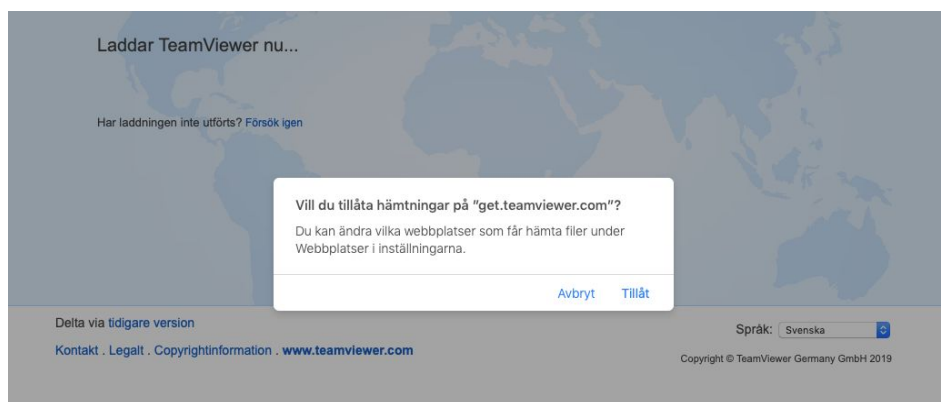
Laddar TeamViewer nu...

Har laddningen inte utförts? Försök igen

Vill du tillåta hämtningar på "get.teamviewer.com"?

Du kan ändra vilka webbplatser som får hämta filer under Webbplatser i inställningarna.

Avbryt Tillåt

Delta via tidigare version

Kontakt . Legalt . Copyrightinformation . www.teamviewer.com

Språk: Svenska

Copyright © TeamViewer Germany GmbH 2019